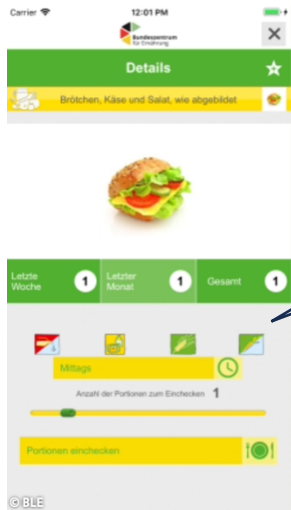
Carrier 12:01 PM

Bundeszentrum für Ernährung

Details

Brötchen, Käse und Salat, wie abgebildet

Letzte Woche 1

Letzter Monat 1

Gesamt 1

Mittags

Anzahl der Portionen zum Einchecken 1

Portionen einchecken

© BLE